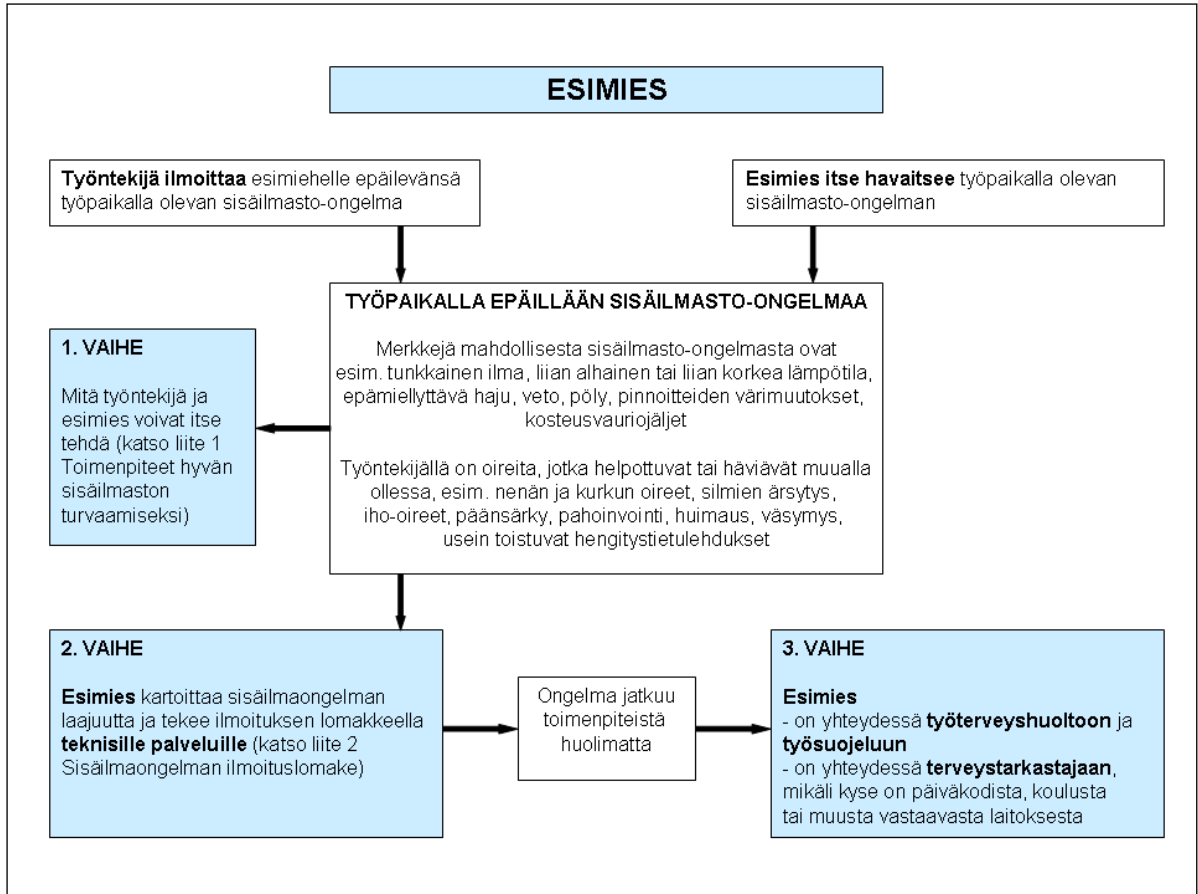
ESIMIES

Työntekijä ilmoittaa esimiehelle epäilevänsä työpaikalla olevan sisäilmasto-ongelma

Esimies itse havaitsee työpaikalla olevan sisäilmasto-ongelman

TYÖPAIKALLA EPÄILLÄÄN SISÄILMASTO-ONGELMAA

Merkkejä mahdollisesta sisäilmasto-ongelmasta ovat esim. tunkkainen ilma, liian alhainen tai liian korkea lämpötila, epämiellyttävä haju, veto, pöly, pinnoitteiden värimuutokset, kosteusvauriojäljet

Työntekijällä on oireita, jotka helpottuvat tai häviävät muualla ollessa, esim. nenän ja kurkun oireet, silmien ärsytys, iho-oireet, päänsärky, pahoinvointi, huimaus, väsymys, usein toistuvat hengitystietulehdukset

1. VAIHE

Mitä työntekijä ja esimies voivat itse tehdä (katso liite 1 Toimenpiteet hyvän sisäilmaston turvaamiseksi)

2. VAIHE

Esimies kartoittaa sisäilmaongelman laajuutta ja tekee ilmoituksen lomakkeella teknisille palveluille (katso liite 2 Sisäilmaongelman ilmoituslomake)

Ongelma jatkuu toimenpiteistä huolimatta

3. VAIHE

Esimies
- on yhteydessä työterveyshuoltoon ja työsuojeluun
- on yhteydessä terveystarkastajaan, mikäli kyse on päiväkodista, koulusta tai muusta vastaavasta laitoksesta